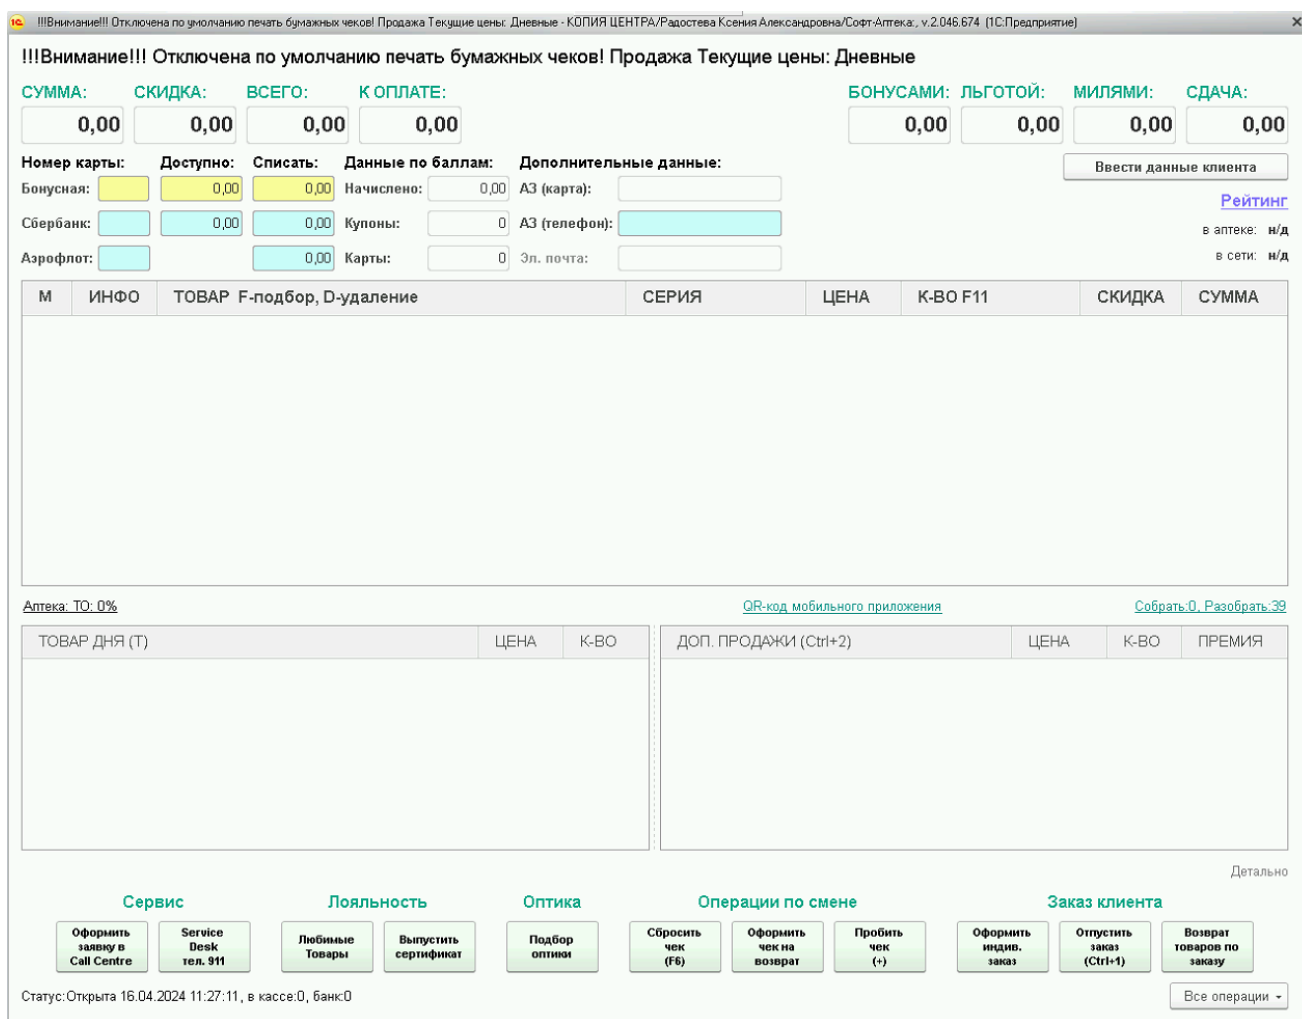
!!!Внимание!!! Отключена по умолчанию печать бумажных чеков! Продажа Текущие цены: Дневные - КОПИЯ ЦЕНТРА/Радостева Ксения Александровна/Софт-Аптека:, v.2.046.674 (1С:Предприятие)

!!!Внимание!!! Отключена по умолчанию печать бумажных чеков! Продажа Текущие цены: Дневные

СУММА: 0,00
СКИДКА: 0,00
ВСЕГО: 0,00
К ОПЛАТЕ: 0,00
БОНУСАМИ: 0,00
ЛЬГОТОЙ: 0,00
МИЛЯМИ: 0,00
СДАЧА: 0,00

Номер карты: Доступно: Списать: Данные по баллам: Дополнительные данные:

Ввести данные клиента

Бонусная: 0,00 0,00 Начислено: 0,00 АЗ (карта):
Сбербанк: 0,00 0,00 Купоны: 0 АЗ (телефон):
Аэрофлот: 0,00 Карты: 0 Эл. почта:

Рейтинг
в аптеке: н/д
в сети: н/д

| М | ИНФО | ТОВАР F-подбор, D-удаление | СЕРИЯ | ЦЕНА | К-ВО F11 | СКИДКА | СУММА |
|---|---|---|---|---|---|---|---|

Аптека: ТО: 0%
QR-код мобильного приложения
Собрать:0, Разобрать:39

| ТОВАР ДНЯ (Т) | ЦЕНА | К-ВО |
|---|---|---|

| ДОП. ПРОДАЖИ (Ctrl+2) | ЦЕНА | К-ВО | ПРЕМИЯ |
|---|---|---|---|

Детально

Сервис
Оформить заявку в Call Centre
Service Desk тел. 911

Лояльность
Любимые Товары
Выпустить сертификат

Оптика
Подбор оптики

Операции по смене
Сбросить чек (F6)
Оформить чек на возврат
Пробить чек (+)

Заказ клиента
Оформить индив. заказ
Отпустить заказ (Ctrl+1)
Возврат товаров по заказу

Статус:Открыта 16.04.2024 11:27:11, в кассе:0, банк:0
Все операции